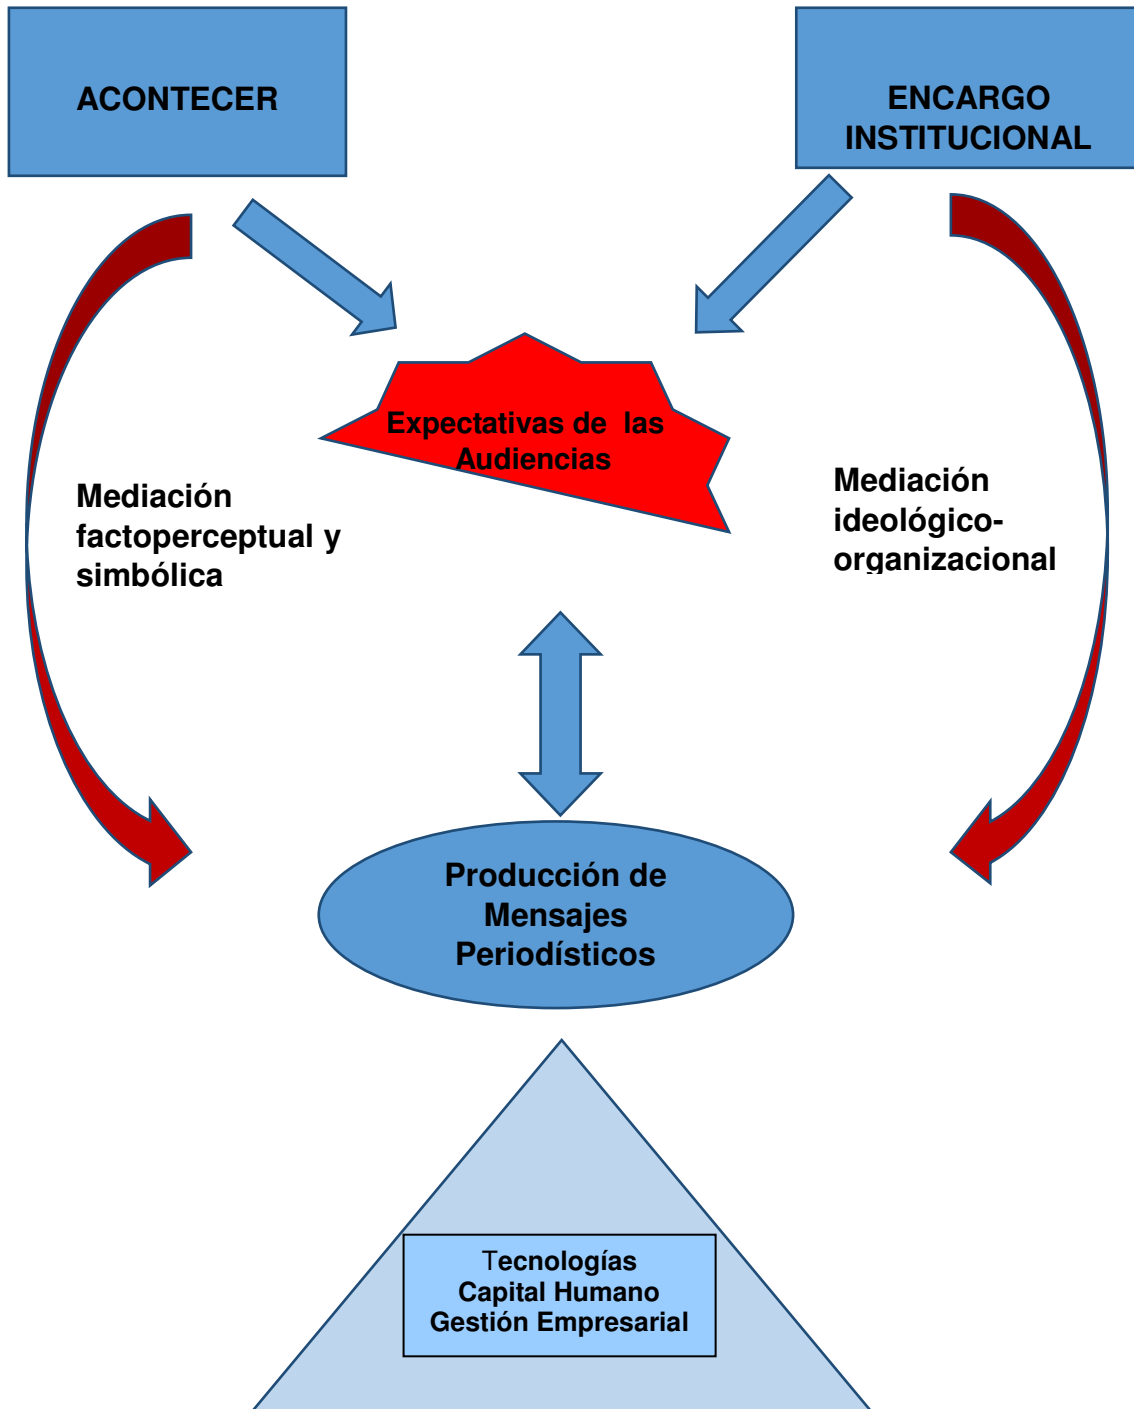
ACONTECER

ENCARGO INSTITUCIONAL

Expectativas de las Audiencias

Mediación factoperceptual y simbólica

Mediación ideológico-organizacional

Producción de Mensajes Periodísticos

Tecnologías
Capital Humano
Gestión Empresarial